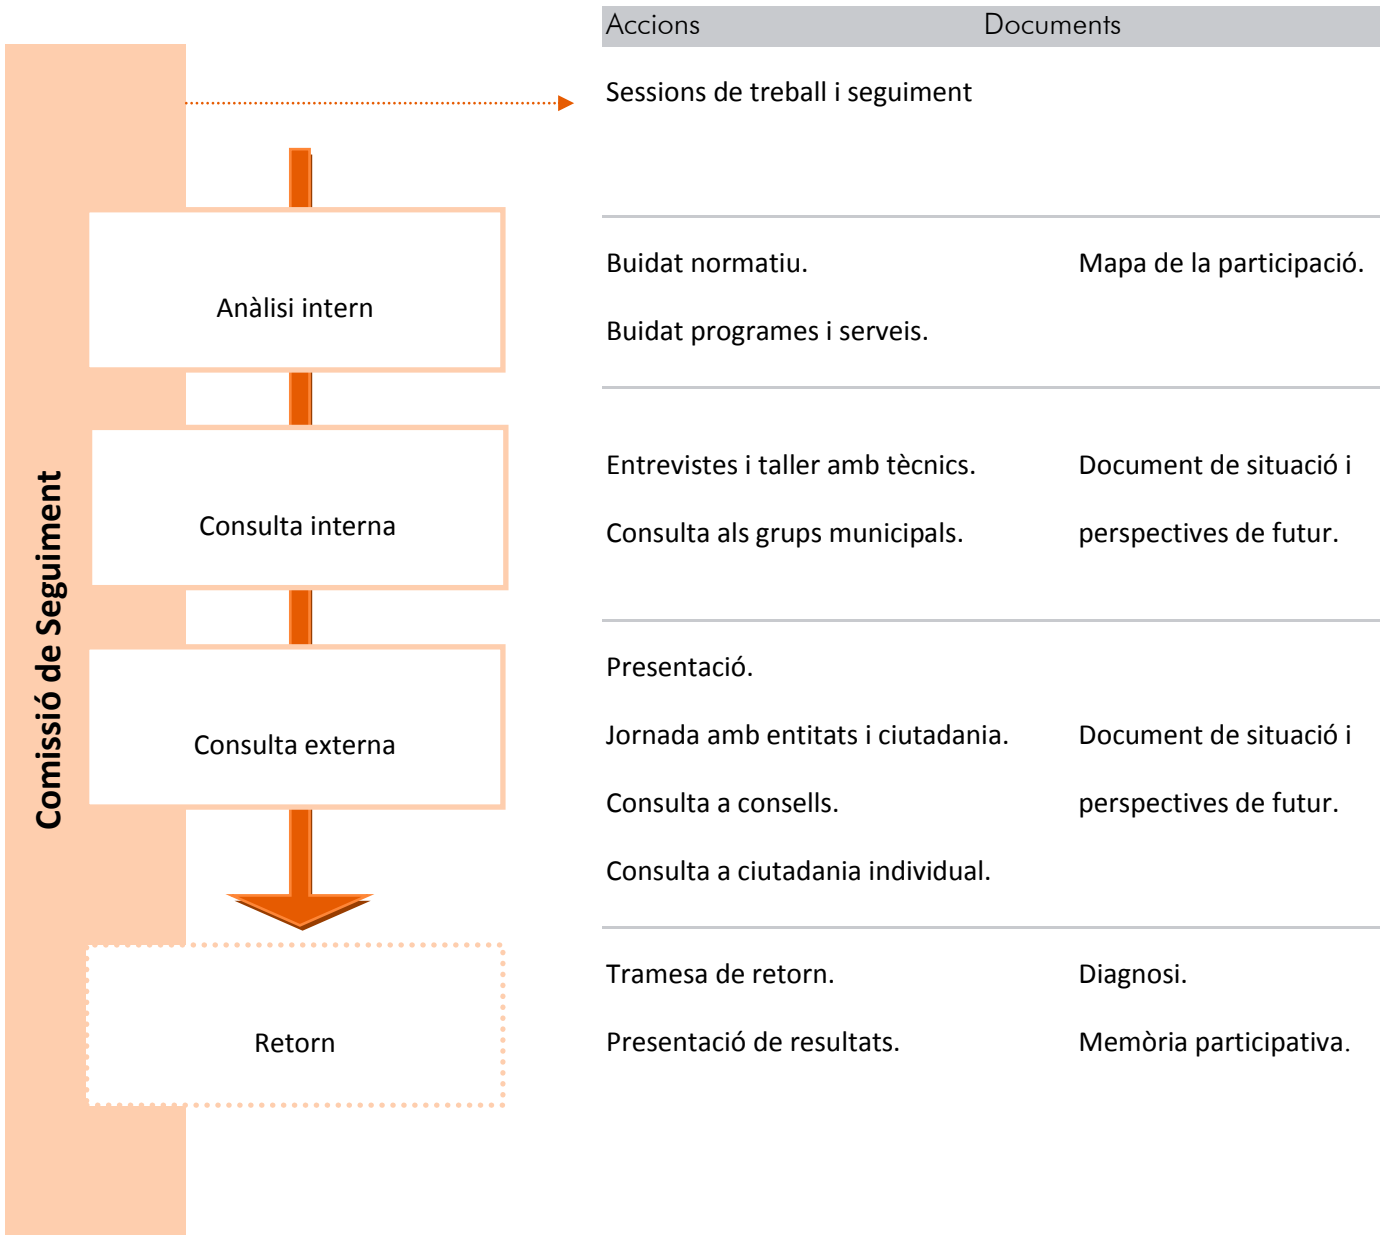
Comissió de Seguiment

| Accions | Documents |
|---|---|
| Sessions de treball i seguiment | |
| Buidat normatiu. Buidat programes i serveis. | Mapa de la participació. |
| Entrevistes i taller amb tècnics. Consulta als grups municipals. | Document de situació i perspectives de futur. |
| Presentació. Jornada amb entitats i ciutadania. Consulta a consells. Consulta a ciutadania individual. | Document de situació i perspectives de futur. |
| Tramesa de retorn. Presentació de resultats. | Diagnosi. Memòria participativa. |

Anàlisi intern

Consulta interna

Consulta externa

Retorn